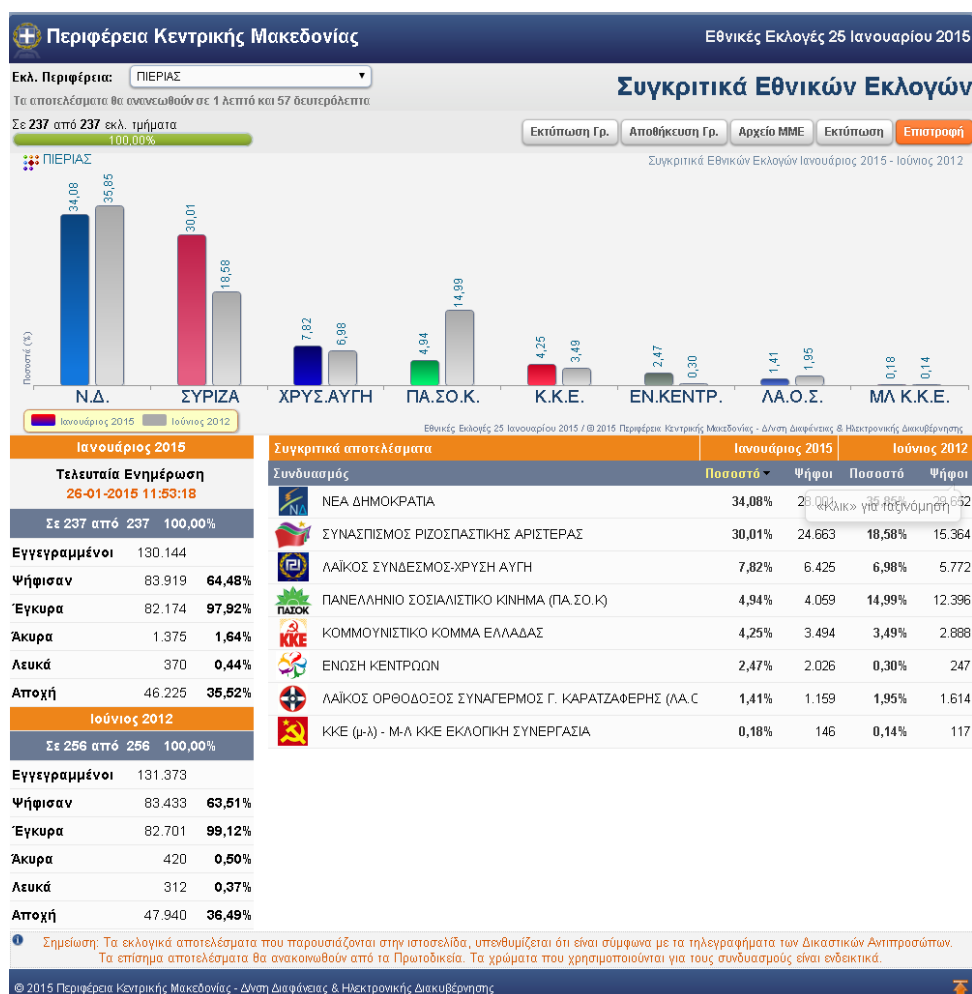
Περιφέρεια Κεντρικής Μακεδονίας

Εθνικές Εκλογές 25 Ιανουαρίου 2015

Εκλ. Περιφέρεια: ΠΙΕΡΙΑΣ

Τα αποτελέσματα θα ανανεωθούν σε 1 λεπτό και 57 δευτερόλεπτα

Συγκριτικά Εθνικών Εκλογών

Σε 237 από 237 εκλ. τμήματα

100,00%

Εκτύπωση Γρ. Αποθήκευση Γρ. Αρχείο ΜΜΕ Εκτύπωση Επιστροφή

ΠΙΕΡΙΑΣ

Συγκριτικά Εθνικών Εκλογών Ιανουάριος 2015 - Ιούνιος 2012

Ποσοστό (%)

34,08 35,85 30,01 18,58 7,82 6,98 4,94 14,99 4,25 3,49 2,47 0,30 1,41 1,95 0,18 0,14

Ν.Δ. ΣΥΡΙΖΑ ΧΡΥΣ.ΑΥΓΗ ΠΑ.ΣΟ.Κ. Κ.Κ.Ε. ΕΝ.ΚΕΝΤΡ. ΛΑ.Ο.Σ. ΜΛ Κ.Κ.Ε.

Ιανουάριος 2015 Ιούνιος 2012

Εθνικές Εκλογές 25 Ιανουαρίου 2015 / © 2015 Περιφέρεια Κεντρικής Μακεδονίας - Δ/νση Διαφάνειας & Ηλεκτρονικής Διακυβέρνησης

Ιανουάριος 2015

Τελευταία Ενημέρωση
26-01-2015 11:53:18

Σε 237 από 237 100,00%

| | | |
|---|---|---|
| Εγγεγραμμένοι | 130.144 | |
| Ψήφισαν | 83.919 | 64,48% |
| Έγκυρα | 82.174 | 97,92% |
| Άκυρα | 1.375 | 1,64% |
| Λευκά | 370 | 0,44% |
| Αποχή | 46.225 | 35,52% |

Ιούνιος 2012

Σε 256 από 256 100,00%

| | | |
|---|---|---|
| Εγγεγραμμένοι | 131.373 | |
| Ψήφισαν | 83.433 | 63,51% |
| Έγκυρα | 82.701 | 99,12% |
| Άκυρα | 420 | 0,50% |
| Λευκά | 312 | 0,37% |
| Αποχή | 47.940 | 36,49% |

| Συγκριτικά αποτελέσματα | Ιανουάριος 2015 | | Ιούνιος 2012 | |
|---|---|---|---|---|
| Συνδυασμός | Ποσοστό | Ψήφοι | Ποσοστό | Ψήφοι |
| ΝΕΑ ΔΗΜΟΚΡΑΤΙΑ | 34,08% | 28.001 | 35,85% | 29.652 |
| ΣΥΝΑΣΠΙΣΜΟΣ ΡΙΖΟΣΠΑΣΤΙΚΗΣ ΑΡΙΣΤΕΡΑΣ | 30,01% | 24.663 | 18,58% | 15.364 |
| ΛΑΪΚΟΣ ΣΥΝΔΕΣΜΟΣ-ΧΡΥΣΗ ΑΥΓΗ | 7,82% | 6.425 | 6,98% | 5.772 |
| ΠΑΝΕΛΛΗΝΙΟ ΣΟΣΙΑΛΙΣΤΙΚΟ ΚΙΝΗΜΑ (ΠΑ.ΣΟ.Κ) | 4,94% | 4.059 | 14,99% | 12.396 |
| ΚΟΜΜΟΥΝΙΣΤΙΚΟ ΚΟΜΜΑ ΕΛΛΑΔΑΣ | 4,25% | 3.494 | 3,49% | 2.888 |
| ΕΝΩΣΗ ΚΕΝΤΡΩΩΝ | 2,47% | 2.026 | 0,30% | 247 |
| ΛΑΪΚΟΣ ΟΡΘΟΔΟΞΟΣ ΣΥΝΑΓΕΡΜΟΣ Γ. ΚΑΡΑΤΖΑΦΕΡΗΣ (ΛΑ.Ο | 1,41% | 1.159 | 1,95% | 1.614 |
| ΚΚΕ (μ-λ) - Μ-Λ ΚΚΕ ΕΚΛΟΓΙΚΗ ΣΥΝΕΡΓΑΣΙΑ | 0,18% | 146 | 0,14% | 117 |

«Κλικ» για ταξινόμηση

ΝΔ ΠΑΣΟΚ ΚΚΕ

Σημείωση: Τα εκλογικά αποτελέσματα που παρουσιάζονται στην ιστοσελίδα, υπενθυμίζεται ότι είναι σύμφωνα με τα τηλεγραφήματα των Δικαστικών Αντιπροσώπων. Τα επίσημα αποτελέσματα θα ανακοινωθούν από τα Πρωτοδικεία. Τα χρώματα που χρησιμοποιούνται για τους συνδυασμούς είναι ενδεικτικά.

© 2015 Περιφέρεια Κεντρικής Μακεδονίας - Δ/νση Διαφάνειας & Ηλεκτρονικής Διακυβέρνησης